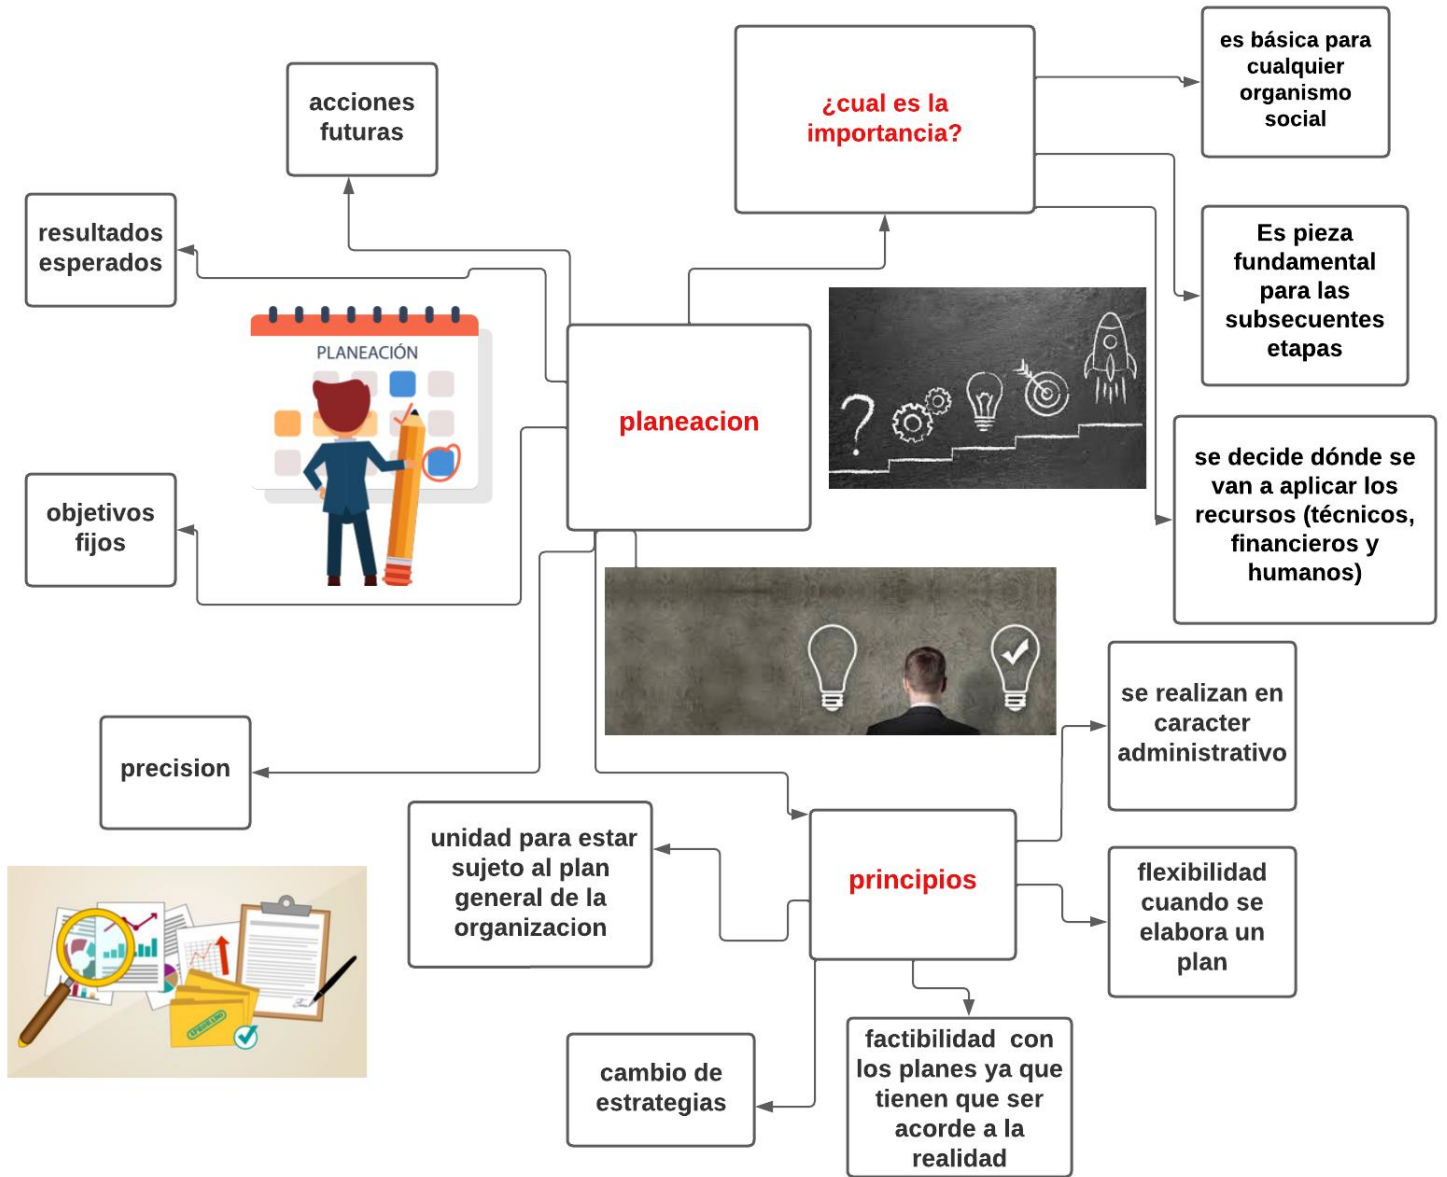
planeacion

acciones futuras

resultados esperados

objetivos fijos

precision

¿cual es la importancia?

es básica para cualquier organismo social

Es pieza fundamental para las subsecuentes etapas

se decide dónde se van a aplicar los recursos (técnicos, financieros y humanos)

PLANEACIÓN

principios

se realizan en caracter administrativo

flexibilidad cuando se elabora un plan

factibilidad con los planes ya que tienen que ser acorde a la realidad

cambio de estrategias

unidad para estar sujeto al plan general de la organizacion

APROBADO